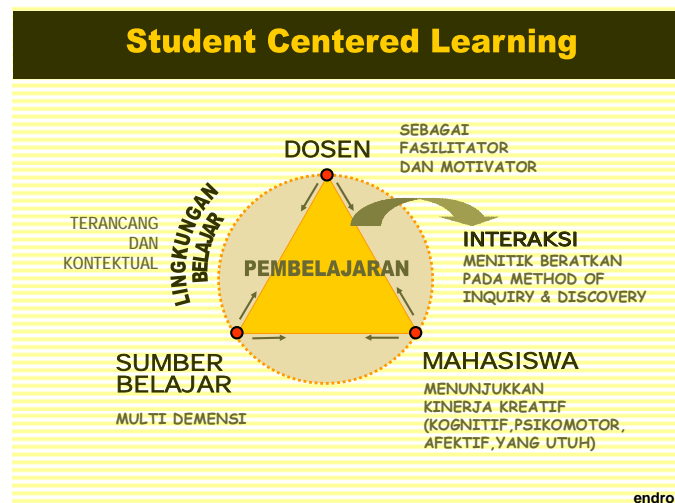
Student Centered Learning

DOSEN

SEBAGAI FASILITATOR DAN MOTIVATOR

LINGKUNGAN BELAJAR

TERANCANG DAN KONTEKTUAL

PEMBELAJARAN

INTERAKSI

MENITIK BERATKAN PADA METHOD OF INQUIRY & DISCOVERY

SUMBER BELAJAR

MULTI DEMENSI

MAHASISWA

MENUNJUKKAN KINERJA KREATIF (KOGNITIF,PSIKOMOTOR, AFEKTIF,YANG UTUH)

endro